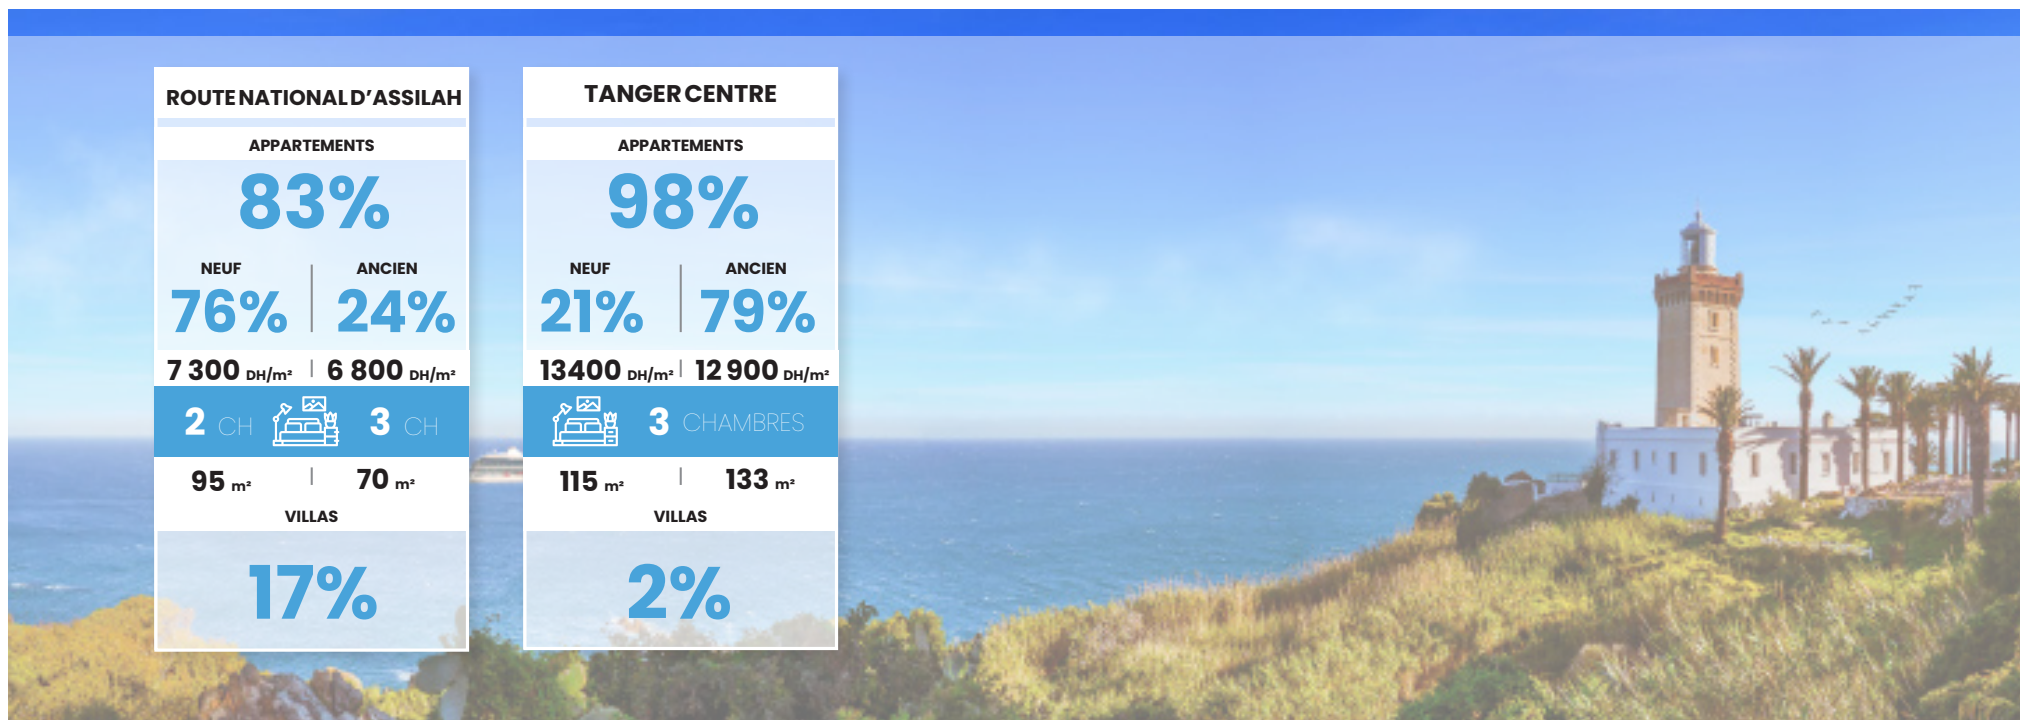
ROUTE NATIONAL D'ASSILAH

APPARTEMENTS

83%

NEUF | ANCIEN

76% | 24%

7 300 DH/m² | 6 800 DH/m²

2 CH 3 CH

95 m² | 70 m²

VILLAS

17%

TANGER CENTRE

APPARTEMENTS

98%

NEUF | ANCIEN

21% | 79%

13400 DH/m² | 12 900 DH/m²

3 CHAMBRES

115 m² | 133 m²

VILLAS

2%